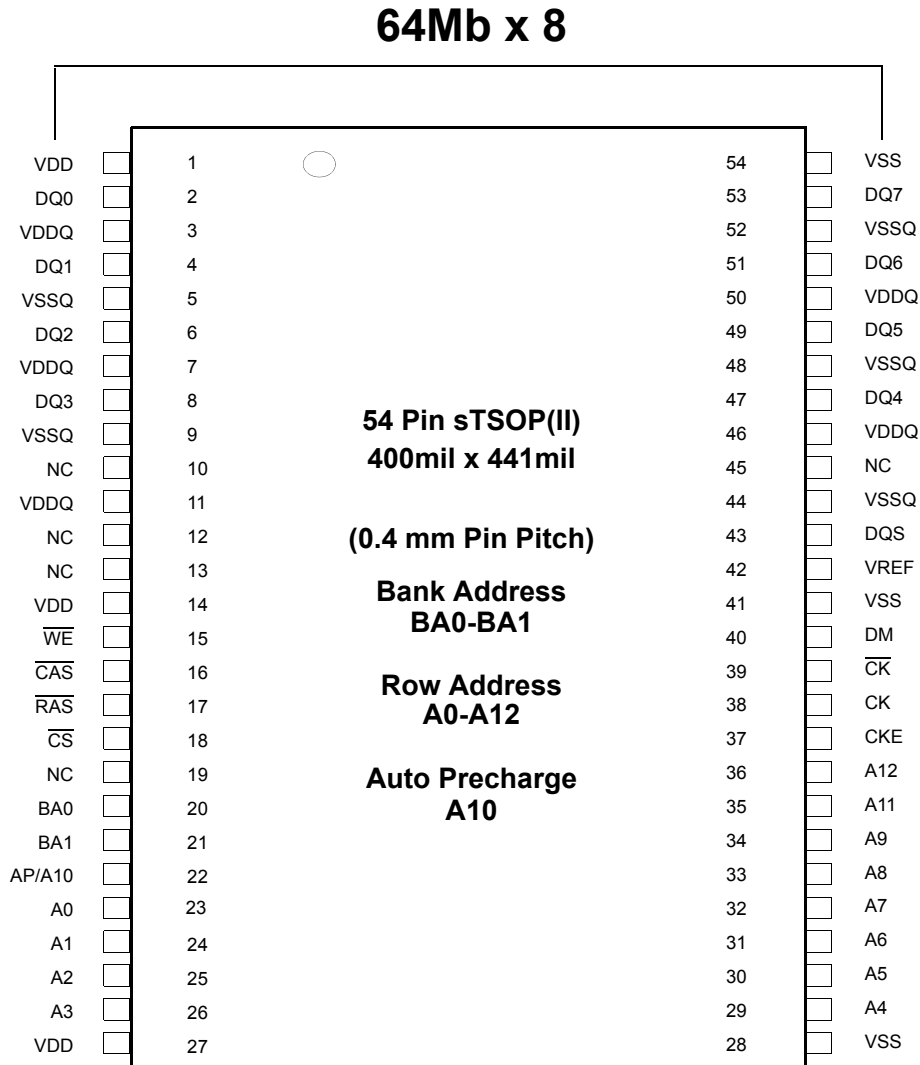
64Mb x 8

| Signal | Pin | Pin | Signal |
|---|---|---|---|
| VDD | 1 | 54 | VSS |
| DQ0 | 2 | 53 | DQ7 |
| VDDQ | 3 | 52 | VSSQ |
| DQ1 | 4 | 51 | DQ6 |
| VSSQ | 5 | 50 | VDDQ |
| DQ2 | 6 | 49 | DQ5 |
| VDDQ | 7 | 48 | VSSQ |
| DQ3 | 8 | 47 | DQ4 |
| VSSQ | 9 | 46 | VDDQ |
| NC | 10 | 45 | NC |
| VDDQ | 11 | 44 | VSSQ |
| NC | 12 | 43 | DQS |
| NC | 13 | 42 | VREF |
| VDD | 14 | 41 | VSS |
| $\overline{WE}$ | 15 | 40 | DM |
| $\overline{CAS}$ | 16 | 39 | $\overline{CK}$ |
| $\overline{RAS}$ | 17 | 38 | CK |
| $\overline{CS}$ | 18 | 37 | CKE |
| NC | 19 | 36 | A12 |
| BA0 | 20 | 35 | A11 |
| BA1 | 21 | 34 | A9 |
| AP/A10 | 22 | 33 | A8 |
| A0 | 23 | 32 | A7 |
| A1 | 24 | 31 | A6 |
| A2 | 25 | 30 | A5 |
| A3 | 26 | 29 | A4 |
| VDD | 27 | 28 | VSS |

54 Pin sTSOP(II)
400mil x 441mil

(0.4 mm Pin Pitch)

Bank Address
BA0-BA1

Row Address
A0-A12

Auto Precharge
A10